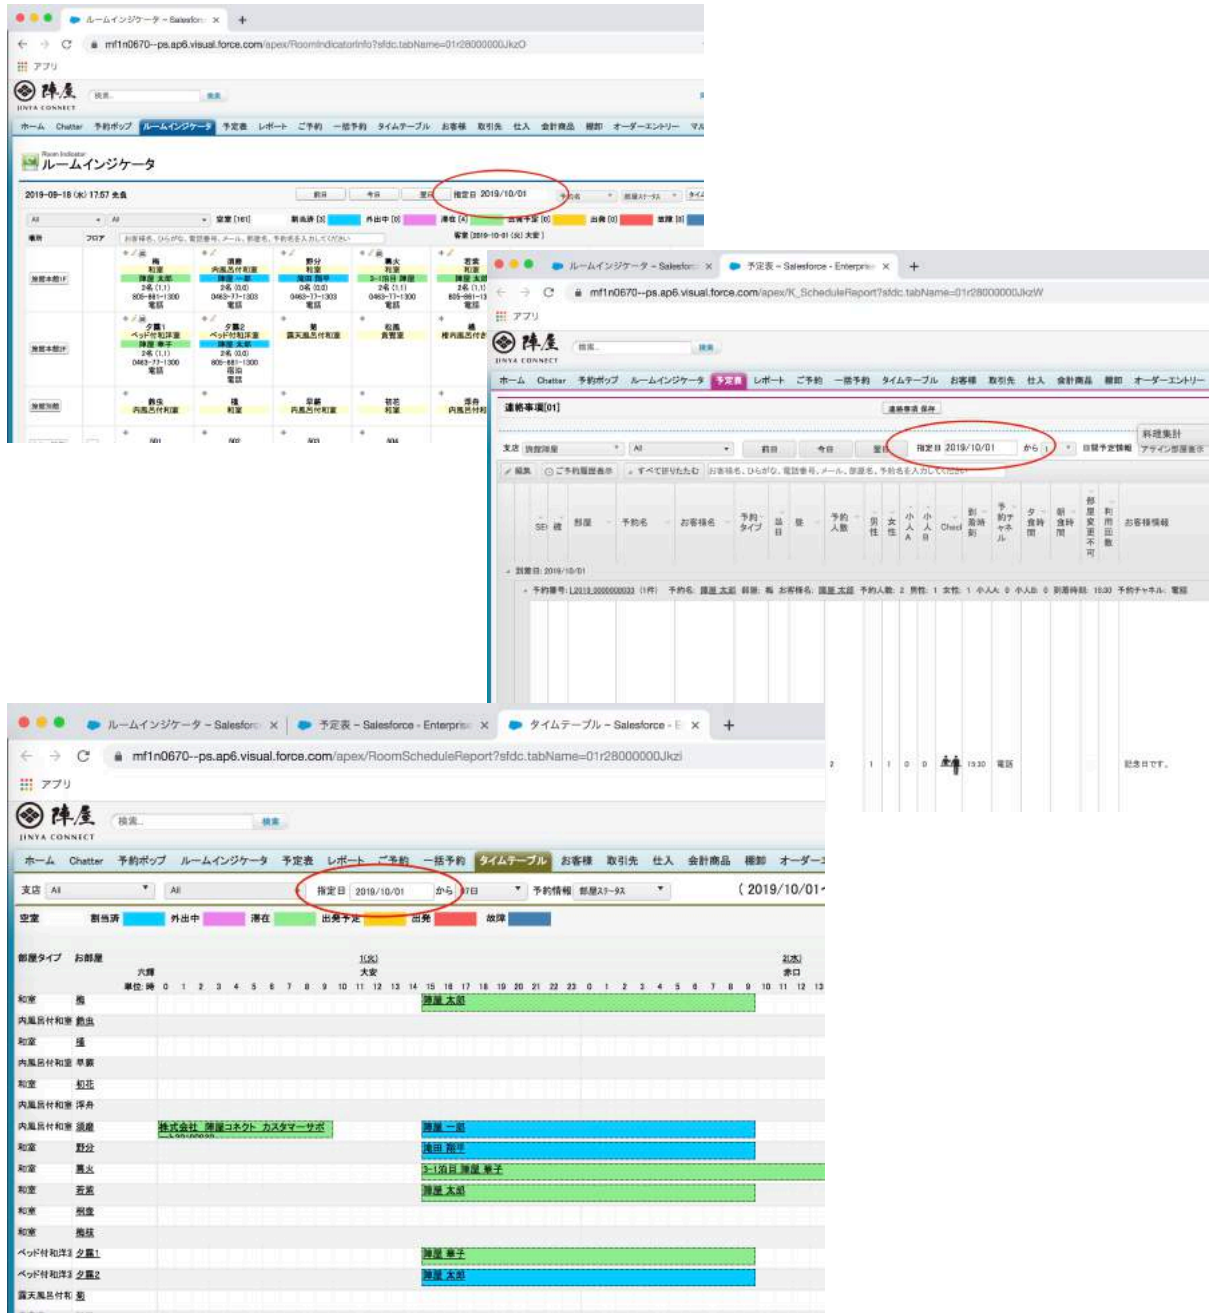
ルームインジケータ - Salesforce ×

mf1n0670--ps.ap6.visual.force.com/apex/RoomIndicatorInfo?sfdc.tabName=01r28000000JkzO

アプリ

陣屋
JINYA CONNECT

検索

ホーム Chatter 予約ポップ ルームインジケータ 予定表 レポート ご予約 一括予約 タイムテーブル お客様 取引先 仕入 会計商品 棚卸 オーダーエントリー

Room Indicator
ルームインジケータ

2019-09-18 (水) 17:57 未負

前日 今日 翌日 指定日 2019/10/01

All All 空室 [161] 割当済 [3] 外出中 [0] 滞在 [4] 出発予定 [0] 出発 [0] 故障 [0]

客室 (2019-10-01 (火) 大安)

ルームインジケータ - Salesforce × 予定表 - Salesforce - Enterprise ×

mf1n0670--ps.ap6.visual.force.com/apex/K_ScheduleReport?sfdc.tabName=01r28000000JkzW

アプリ

陣屋
JINYA CONNECT

ホーム Chatter 予約ポップ ルームインジケータ 予定表 レポート ご予約 一括予約 タイムテーブル お客様 取引先 仕入 会計商品 棚卸 オーダーエントリー

連絡事項[01]

連絡事項 保存

料理集計

支店 旅館陣屋 All 前日 今日 翌日 指定日 2019/10/01 から 1 日間予定情報 アサイン部屋表示

編集 ご予約履歴表示 すべて折りたたむ

SEI 確 部屋 予約名 お客様名 予約タイプ 当日 泊 予約人数 男性 女性 小人A 小人B Check 到着時刻 予約チャネル 夕食時間 朝食時間 部屋変更不可 利用回数 お客様情報

到着日: 2019/10/01

予約番号: L2019.0000000003 (1件) 予約名: 陣屋 太郎 部屋: 梅 お客様名: 陣屋 太郎 予約人数: 2 男性: 1 女性: 1 小人A: 0 小人B: 0 到着時刻: 15:30 予約チャネル: 電話

2 1 1 0 0 15:30 電話 記念日です。

ルームインジケータ - Salesforce × 予定表 - Salesforce - Enterprise × タイムテーブル - Salesforce - E ×

mf1n0670--ps.ap6.visual.force.com/apex/RoomScheduleReport?sfdc.tabName=01r28000000Jkzi

アプリ

陣屋
JINYA CONNECT

検索

ホーム Chatter 予約ポップ ルームインジケータ 予定表 レポート ご予約 一括予約 タイムテーブル お客様 取引先 仕入 会計商品 棚卸 オーダーエ

支店 All All 指定日 2019/10/01 から 7日 予約情報 部屋ステータス (2019/10/01

空室 割当済 外出中 滞在 出発予定 出発 故障

部屋タイプ お部屋 1(火) 大安 2(水) 赤口
六輝
単位:時 0 1 2 3 4 5 6 7 8 9 10 11 12 13 14 15 16 17 18 19 20 21 22 23 0 1 2 3 4 5 6 7 8 9 10 11 12 13

和室 梅 陣屋 太郎
内風呂付和室 鈴虫
和室 楓
内風呂付和室 早蕨
和室 初花
内風呂付和室 澪舟
内風呂付和室 須磨 株式会社 陣屋コネクト カスタマーサポ 陣屋 一郎
和室 野分 滝田 翔平
和室 篝火 3-1泊目 陣屋 華子
和室 若紫 陣屋 太郎
和室 桐壺
和室 椎枝
ベッド付和洋室 夕霧1 陣屋 華子
ベッド付和洋室 夕霧2 陣屋 太郎
露天風呂付和 蛍